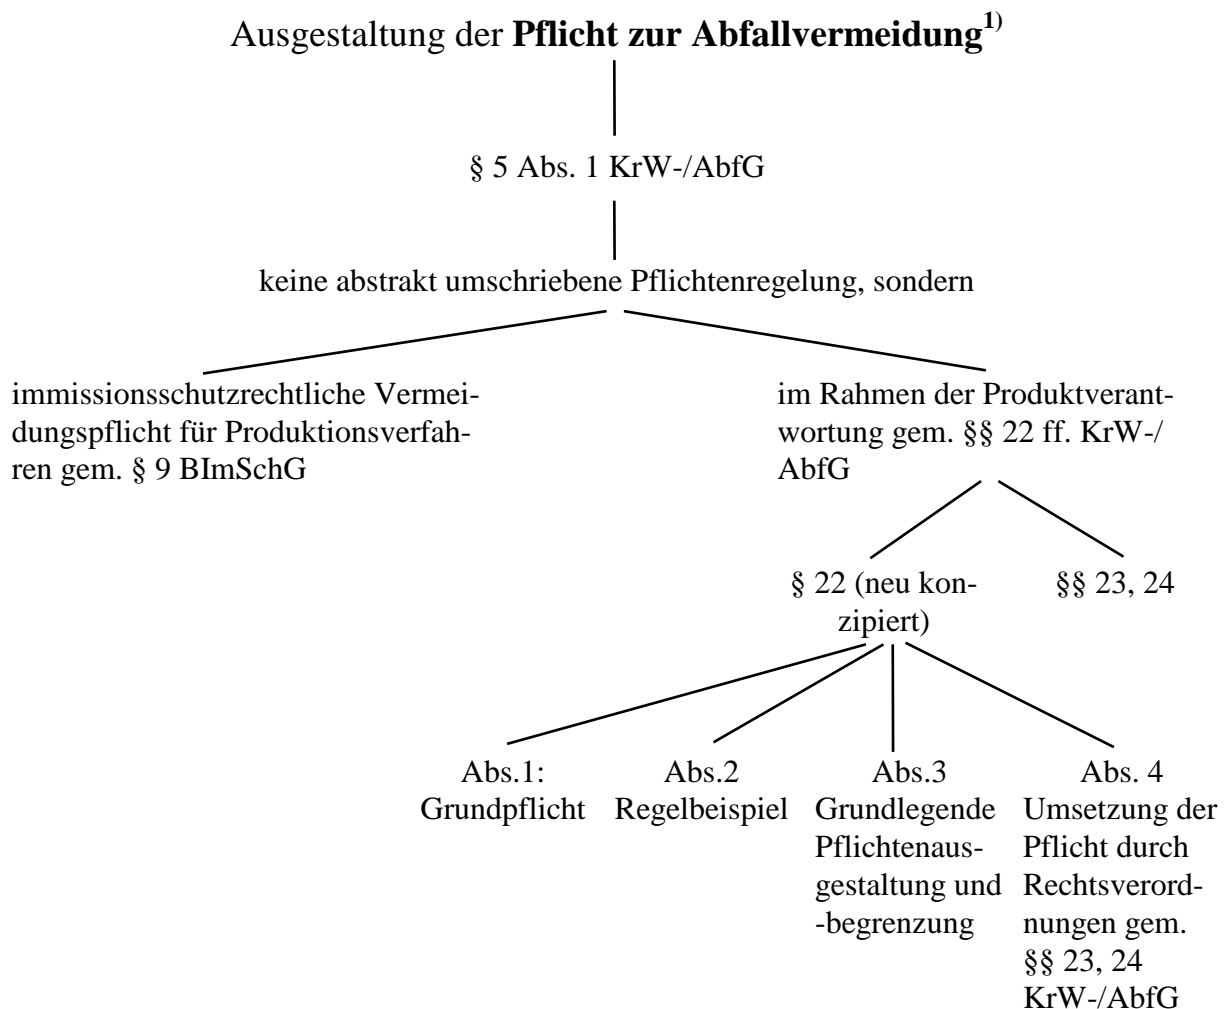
Ausgestaltung der **Pflicht zur Abfallvermeidung**$^{1)}$

§ 5 Abs. 1 KrW-/AbfG

keine abstrakt umschriebene Pflichtenregelung, sondern

immissionsschutzrechtliche Vermeidungspflicht für Produktionsverfahren gem. § 9 BImSchG

im Rahmen der Produktverantwortung gem. §§ 22 ff. KrW-/AbfG

§ 22 (neu konzipiert)

§§ 23, 24

Abs.1: Grundpflicht

Abs.2 Regelbeispiel

Abs.3 Grundlegende Pflichtenausgestaltung und -begrenzung

Abs. 4 Umsetzung der Pflicht durch Rechtsverordnungen gem. §§ 23, 24 KrW-/AbfG